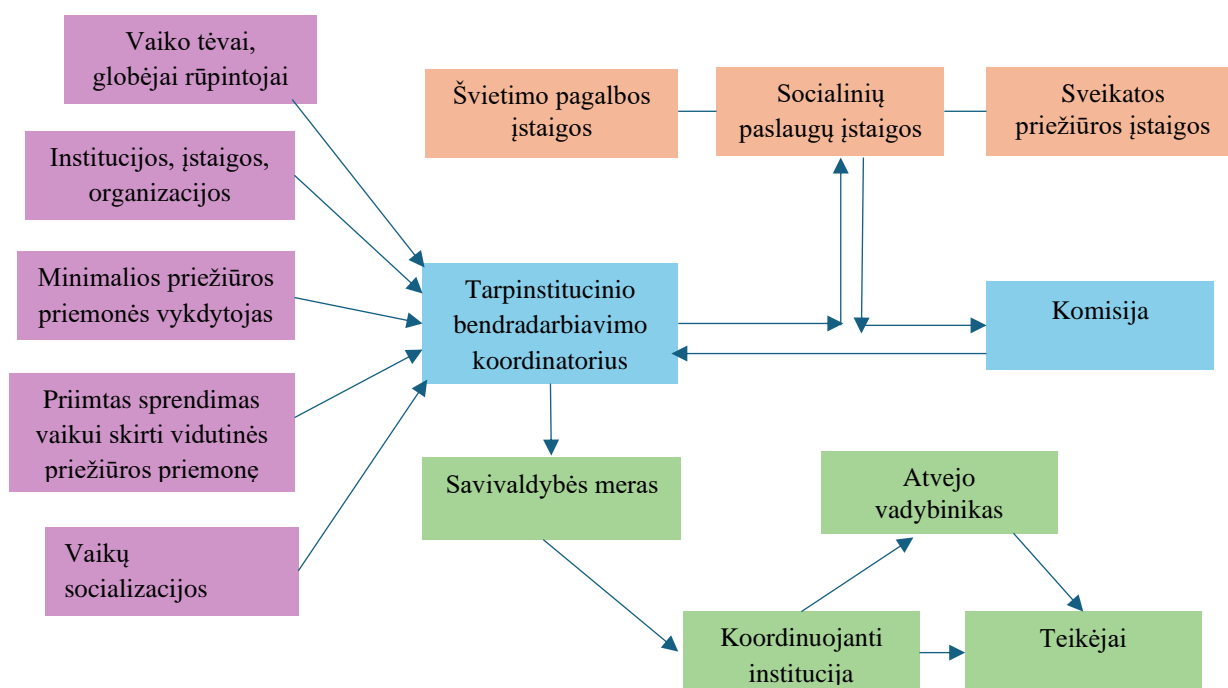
Vaiko tėvai, globėjai rūpintojai

Institucijos, įstaigos, organizacijos

Minimalios priežiūros priemonės vykdytojas

Priimtas sprendimas vaikui skirti vidutinės priežiūros priemonę

Vaikų socializacijos

Švietimo pagalbos įstaigos

Socialinių paslaugų įstaigos

Sveikatos priežiūros įstaigos

Tarpinstitucinio bendradarbiavimo koordinatorius

Komisija

Savivaldybės meras

Atvejo vadybinikas

Koordinuojanti institucija

Teikėjai